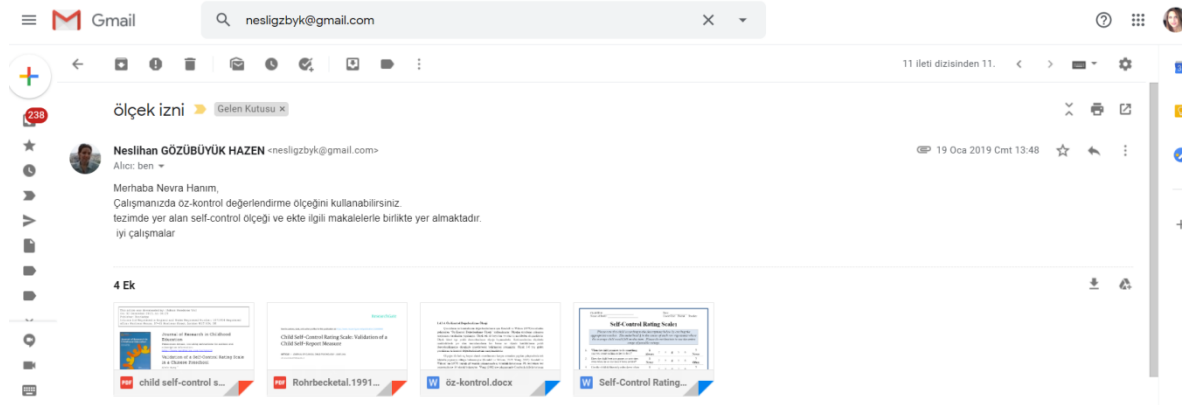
Gmail

nesligzbyk@gmail.com

238

11 ileti dizisinden 11.

ölçek izni Gelen Kutusu ×

Neslihan GÖZÜBÜYÜK HAZEN <nesligzbyk@gmail.com>
Alıcı: ben

19 Oca 2019 Cmt 13:48

Merhaba Nevra Hanım,
Çalışmanızda öz-kontrol değerlendirme ölçeğini kullanabilirsiniz.
tezimde yer alan self-control ölçeği ve ekte ilgili makalelerle birlikte yer almaktadır.
iyi çalışmalar

4 Ek

Journal of Research in Childhood Education

Validation of a Self-Control Rating Scale in a Chinese Preschool

Child Self-Control Rating Scale: Validation of a Child Self-Report Measure

Self-Control Rating Scale

PDF child self-control s...

PDF Rohrbecketal.1991...

W öz-kontrol.docx

W Self-Control Rating...